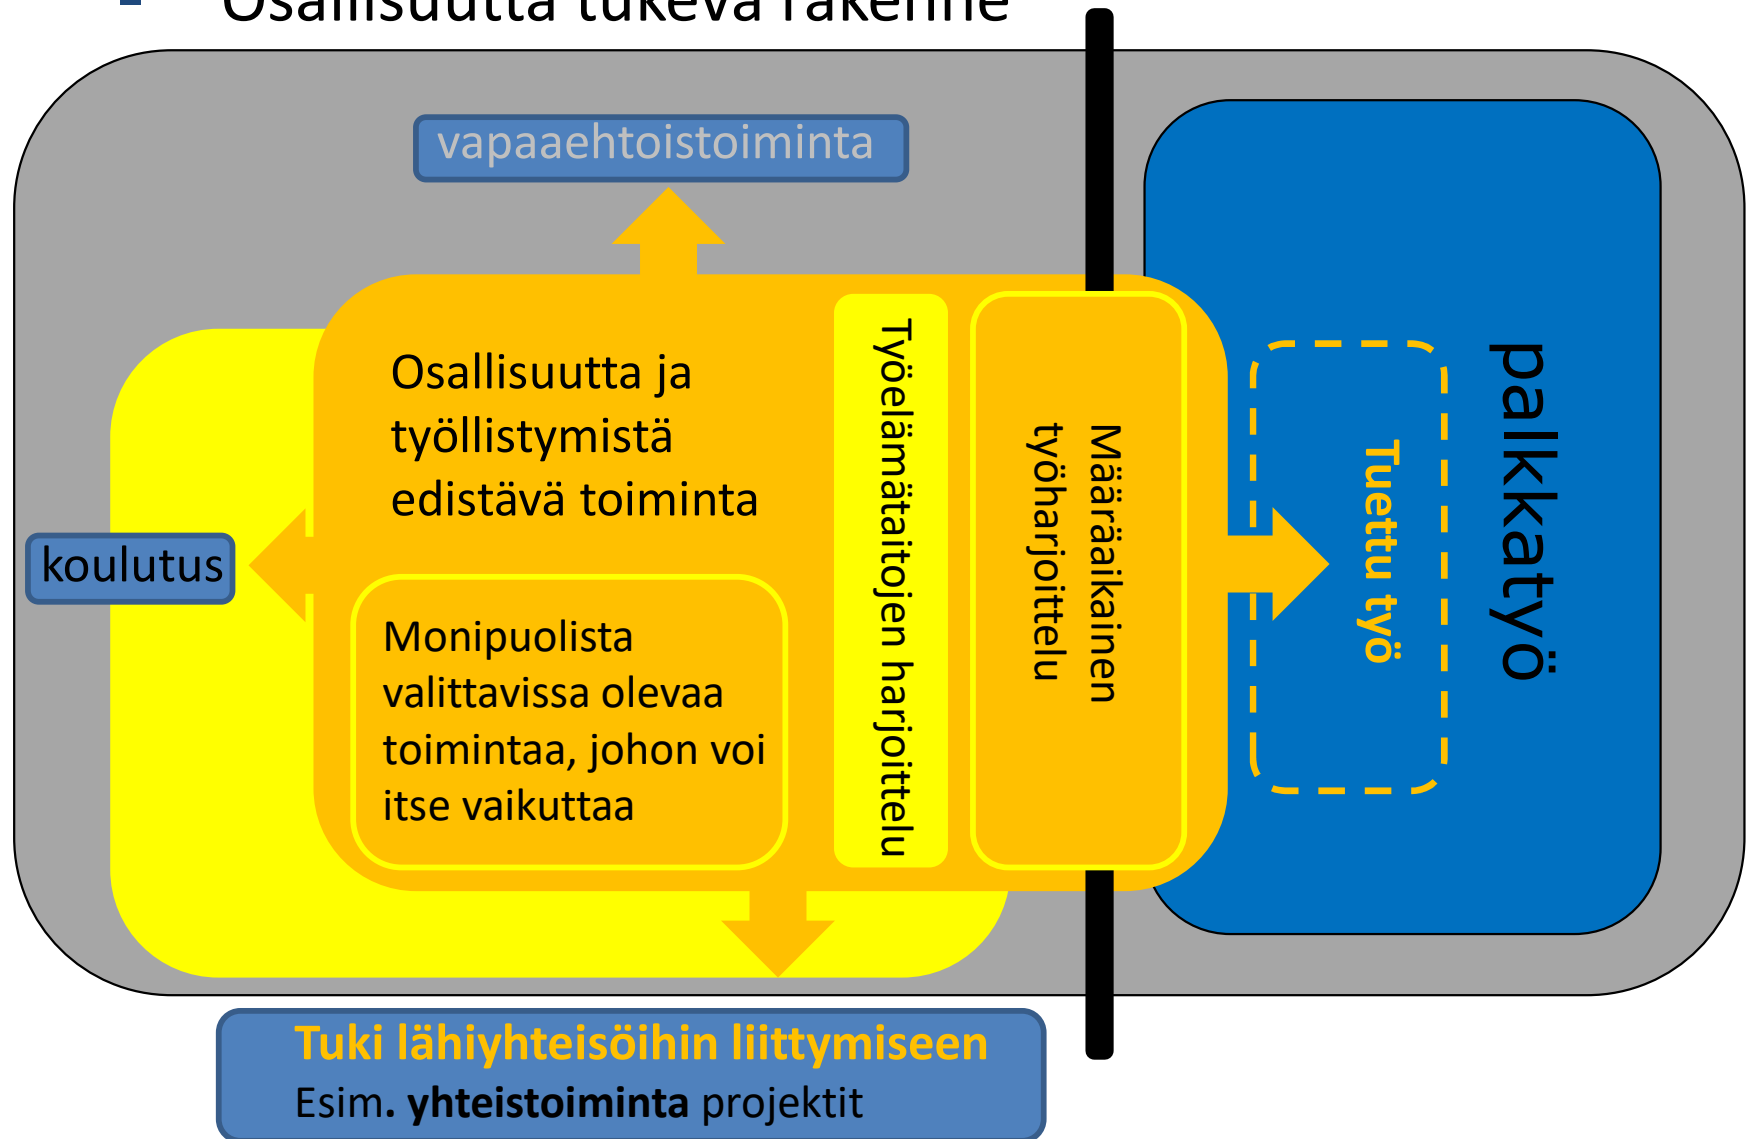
Osallisuutta tukeva rakenne

vapaaehtoistoiminta

Osallisuutta ja työllistymistä edistävä toiminta

Monipuolista valittavissa olevaa toimintaa, johon voi itse vaikuttaa

Työelämätaitojen harjoittelu

Määräaikainen työharjoittelu

koulutus

Tuettu työ

palkkatyö

Tuki lähiyhteisöihin liittymiseen
Esim. yhteistoiminta projektit